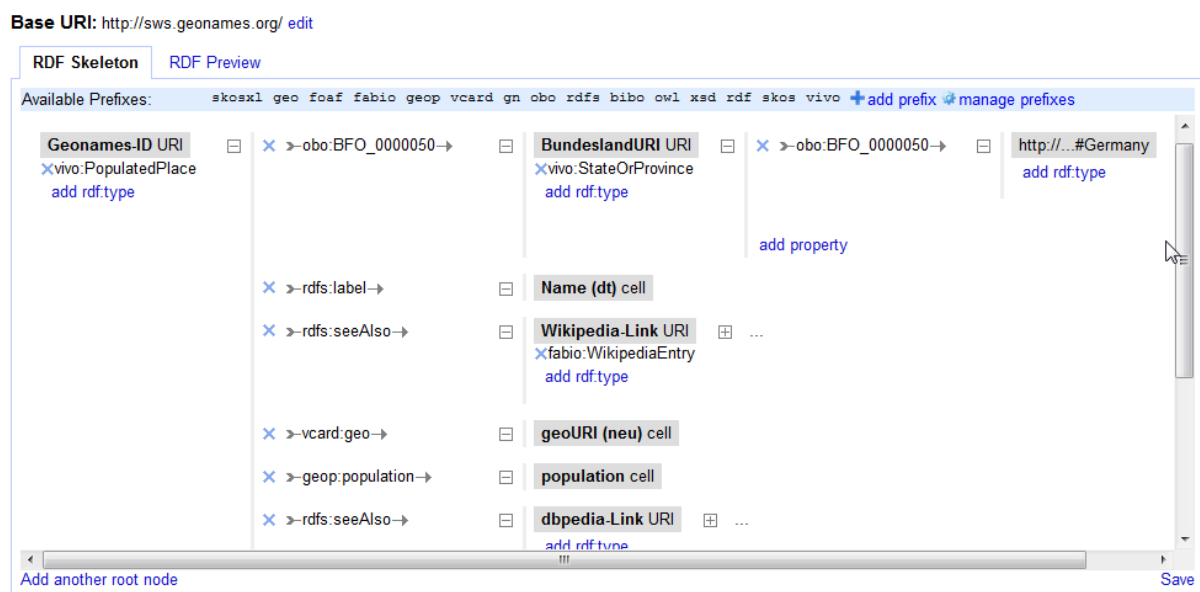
Base URI: http://sws.geonames.org/ edit

RDF Skeleton RDF Preview

Available Prefixes: skosxl geo foaf fabio geop vcard gn obo rdfs bibo owl xsd rdf skos vivo add prefix manage prefixes

Geonames-ID URI
vivo:PopulatedPlace
add rdf:type

obo:BFO_0000050

BundeslandURI URI
vivo:StateOrProvince
add rdf:type

obo:BFO_0000050

http://...#Germany
add rdf:type

add property

rdfs:label

Name (dt) cell

rdfs:seeAlso

Wikipedia-Link URI ...
fabio:WikipediaEntry
add rdf:type

vcard:geo

geoURI (neu) cell

geop:population

population cell

rdfs:seeAlso

dbpedia-Link URI ...
add rdf:type

Add another root node

Save